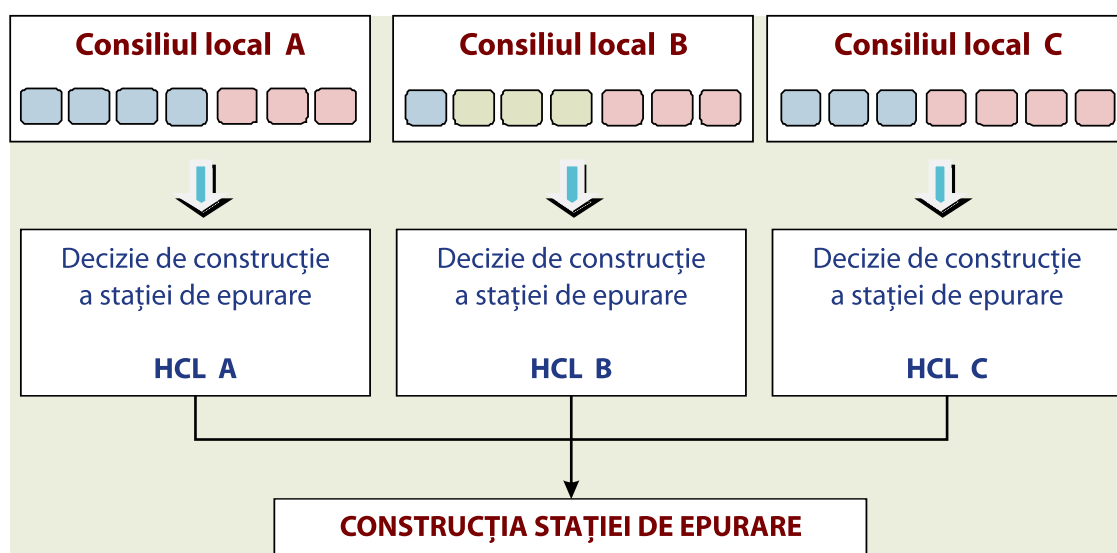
Consiliul local A

Consiliul local B

Consiliul local C

Decizie de construcție a stației de epurare

HCL A

Decizie de construcție a stației de epurare

HCL B

Decizie de construcție a stației de epurare

HCL C

CONSTRUCȚIA STAȚIEI DE EPURARE